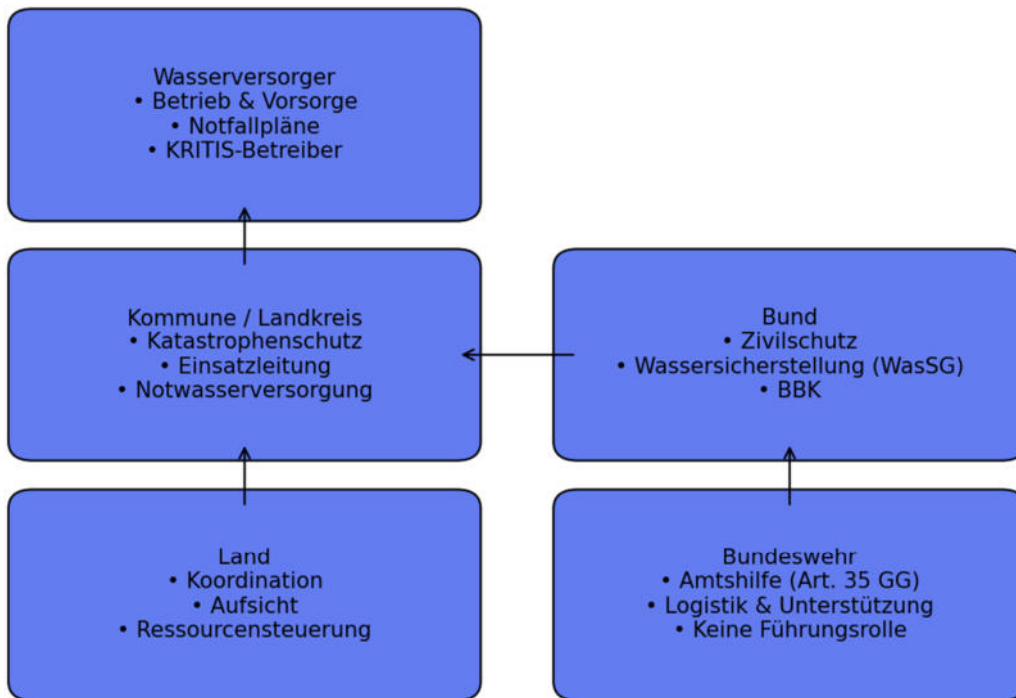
Wasserversorger
• Betrieb & Vorsorge
• Notfallpläne
• KRITIS-Betreiber

Kommune / Landkreis
• Katastrophenschutz
• Einsatzleitung
• Notwasserversorgung

Bund
• Zivilschutz
• Wassersicherstellung (WasSG)
• BBK

Land
• Koordination
• Aufsicht
• Ressourcensteuerung

Bundeswehr
• Amtshilfe (Art. 35 GG)
• Logistik & Unterstützung
• Keine Führungsrolle